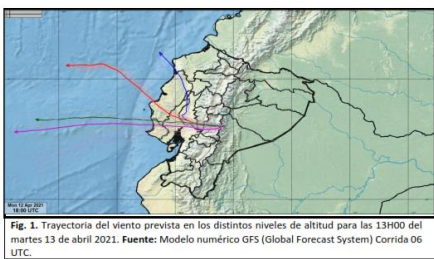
Mon 12 Apr 2021
18:00 UTC

**Fig. 1.** Trayectoria del viento prevista en los distintos niveles de altitud para las 13H00 del martes 13 de abril 2021. **Fuente:** Modelo numérico GFS (Global Forecast System) Corrida 06 UTC.